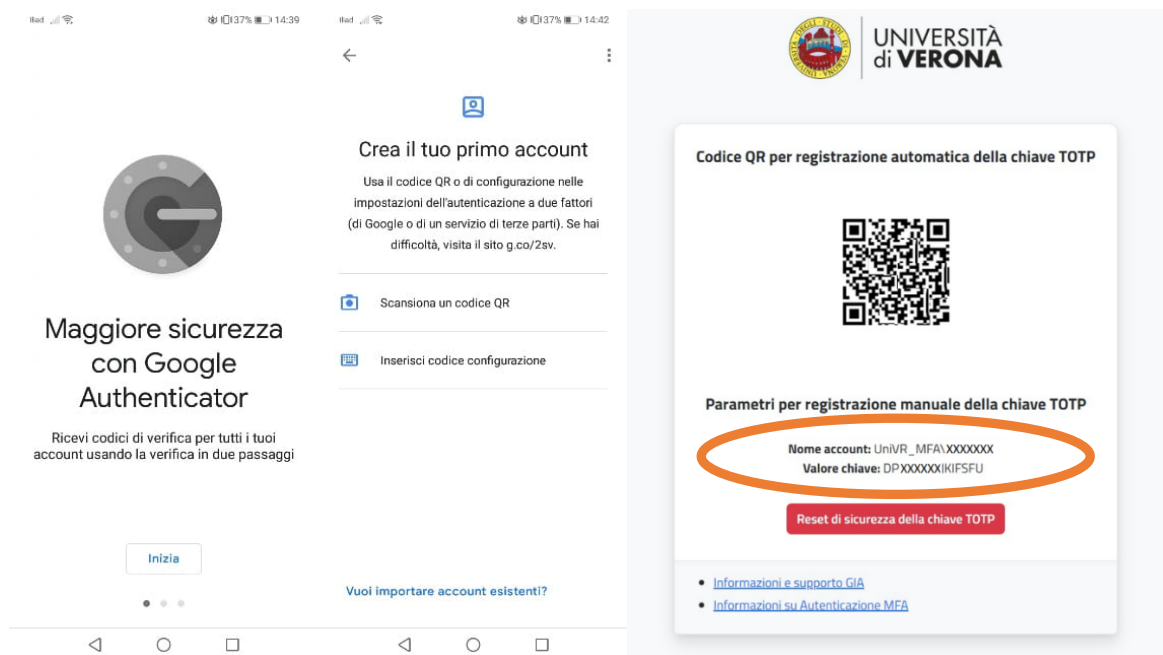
Iliad 37% 14:39

Maggiore sicurezza con Google Authenticator

Ricevi codici di verifica per tutti i tuoi account usando la verifica in due passaggi

Inizia

Iliad 37% 14:42

Crea il tuo primo account

Usa il codice QR o di configurazione nelle impostazioni dell'autenticazione a due fattori (di Google o di un servizio di terze parti). Se hai difficoltà, visita il sito g.co/2sv.

Scansiona un codice QR

Inserisci codice configurazione

Vuoi importare account esistenti?

UNIVERSITÀ di VERONA

Codice QR per registrazione automatica della chiave TOTP

Parametri per registrazione manuale della chiave TOTP

Nome account: UniVR_MFA\XXXXXXX
Valore chiave: DPXXXXXXIKIFSFU

Reset di sicurezza della chiave TOTP

• Informazioni e supporto GIA
• Informazioni su Autenticazione MFA